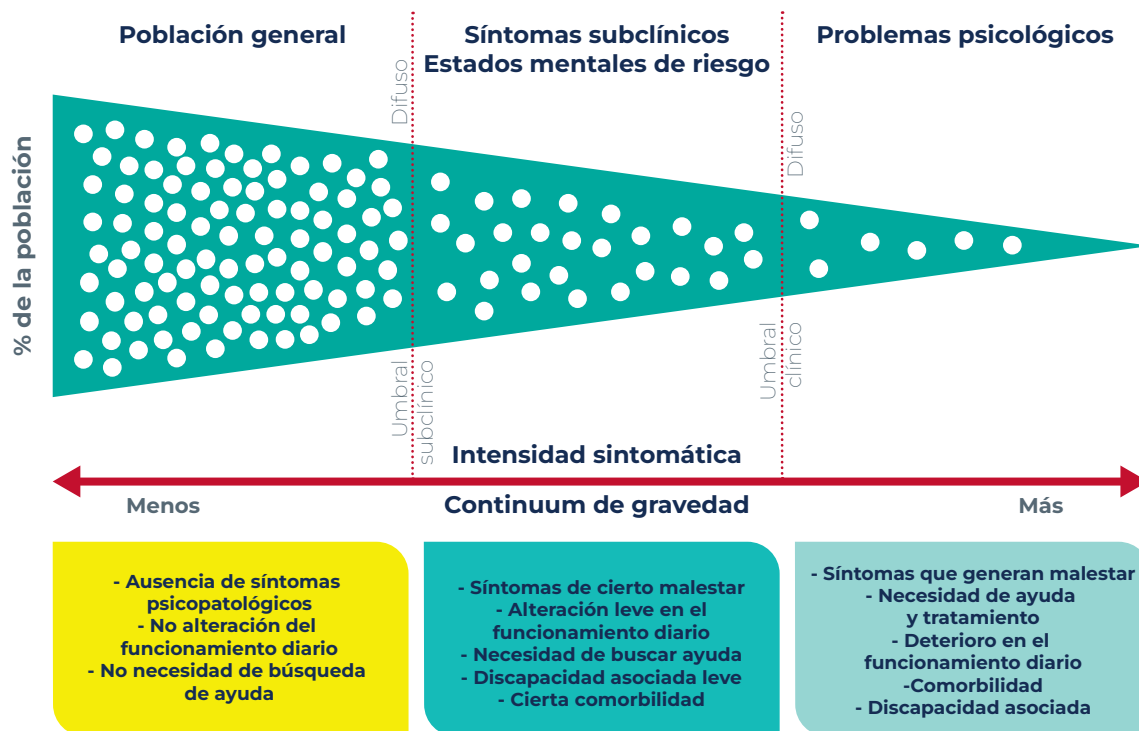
Población general

Síntomas subclínicos
Estados mentales de riesgo

Problemas psicológicos

% de la población

Difuso

Difuso

Umbral subclínico

Umbral clínico

Intensidad sintomática

Menos

Continuum de gravedad

Más

- Ausencia de síntomas psicopatológicos
- No alteración del funcionamiento diario
- No necesidad de búsqueda de ayuda

- Síntomas de cierto malestar
- Alteración leve en el funcionamiento diario
- Necesidad de buscar ayuda
- Discapacidad asociada leve
- Cierta comorbilidad

- Síntomas que generan malestar
- Necesidad de ayuda y tratamiento
- Deterioro en el funcionamiento diario
-Comorbilidad
- Discapacidad asociada